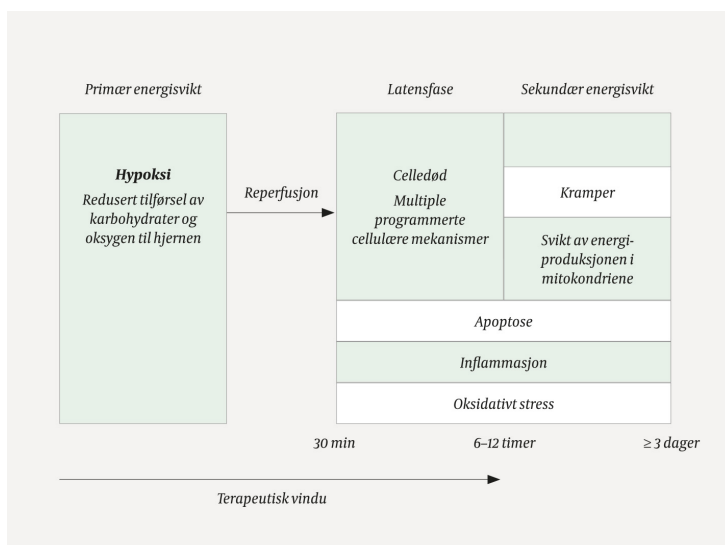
Primær energisvikt

Hypoksi
Redusert tilførsel av karbohydrater og oksygen til hjernen

Reperfusjon

Latensfase

Celledød
Multiple programmerte cellulære mekanismer

Sekundær energisvikt

Kramper

Svikt av energiproduksjonen i mitokondriene

Apoptose

Inflammasjon

Oksidativt stress

30 min

6–12 timer

≥ 3 dager

Terapeutisk vindu